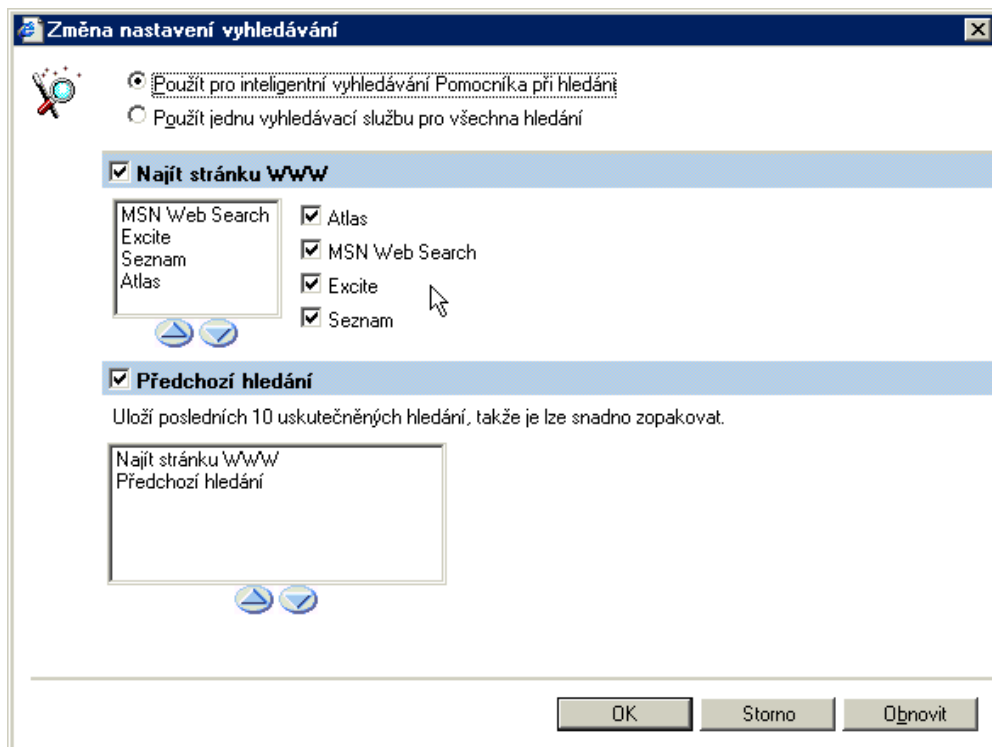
Změna nastavení vyhledávání

Použít pro inteligentní vyhledávání Pomocníka při hledání

Použít jednu vyhledávací službu pro všechna hledání

Najít stránku WWW

MSN Web Search
Excite
Seznam
Atlas

Atlas
MSN Web Search
Excite
Seznam

Předchozí hledání

Uloží posledních 10 uskutečněných hledání, takže je lze snadno zopakovat.

Najít stránku WWW
Předchozí hledání

OK
Storno
Obnovit